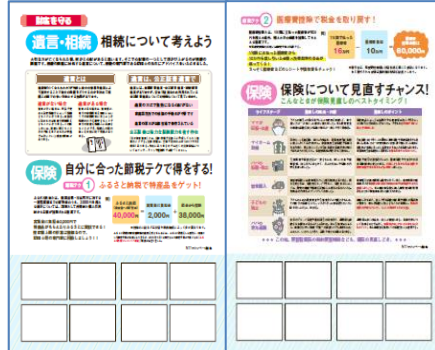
遺言・相続 相続について考えよう

保険 自分に合った節税テクで得をする!

1 ふるさと納税で特産品をゲット!

40,000円

2,000円

38,000円

2 医療費控除で税金を取り戻す!

15万円

10万円

60,000円

保険 保険について見直すチャンス!

こんなときが保険見直しのベストタイミング!